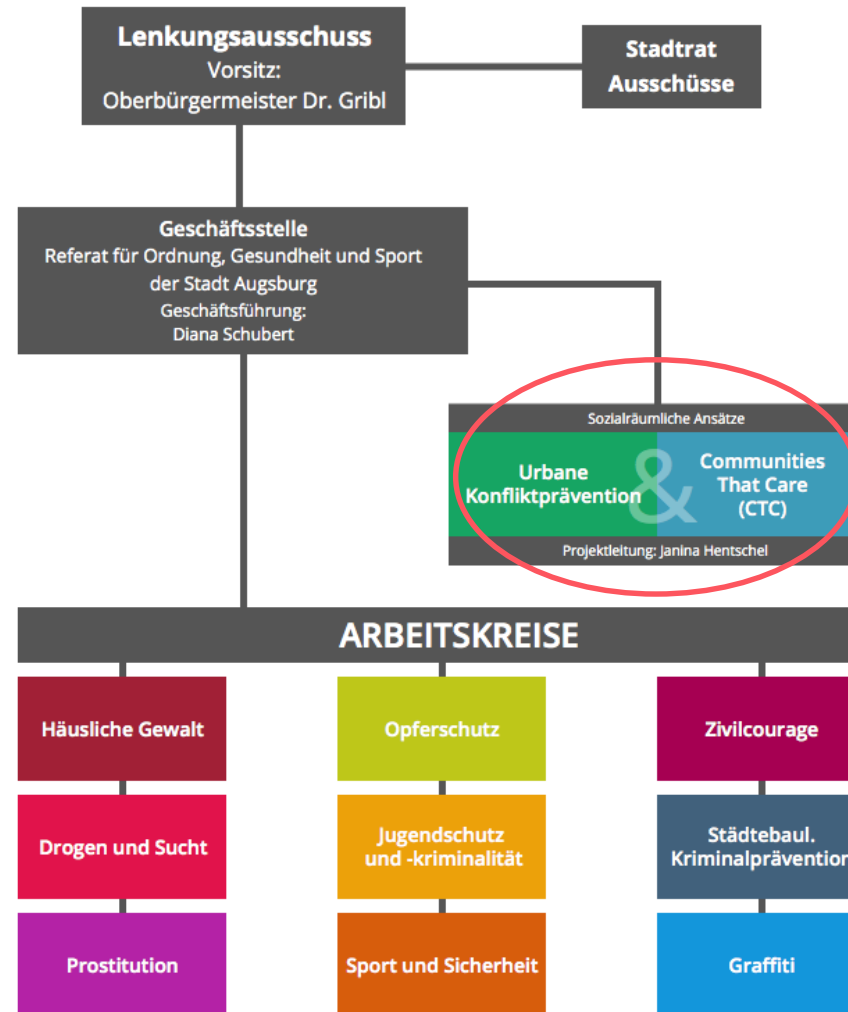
Lenkungsausschuss
Vorsitz:
Oberbürgermeister Dr. Gribl

Stadtrat
Ausschüsse

Geschäftsstelle
Referat für Ordnung, Gesundheit und Sport der Stadt Augsburg
Geschäftsführung:
Diana Schubert

Sozialräumliche Ansätze

Urbane Konfliktprävention

&

Communities That Care (CTC)

Projektleitung: Janina Hentschel

ARBEITSKREISE

Häusliche Gewalt

Opferschutz

Zivilcourage

Drogen und Sucht

Jugendschutz und -kriminalität

Städtebaul. Kriminalpräventio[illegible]

Prostitution

Sport und Sicherheit

Graffiti